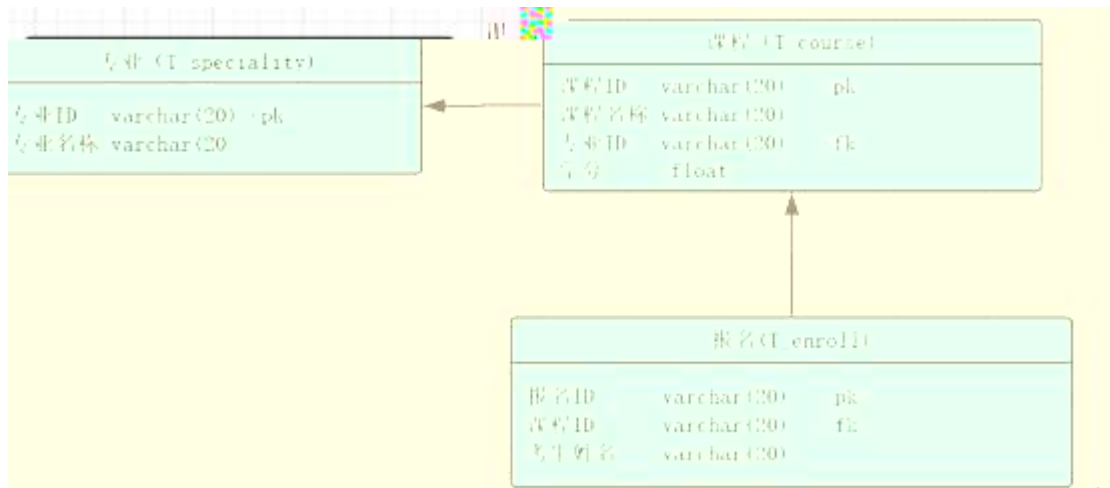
专业(T_speciality)

专业ID varchar(20) pk
专业名称 varchar(20

课程(T_course)

课程ID varchar(20) pk
课程名称 varchar(20)
专业ID varchar(20) fk
学分 float

报名(T_enroll)

报名ID varchar(20) pk
课程ID varchar(20) fk
学生姓名 varchar(20)